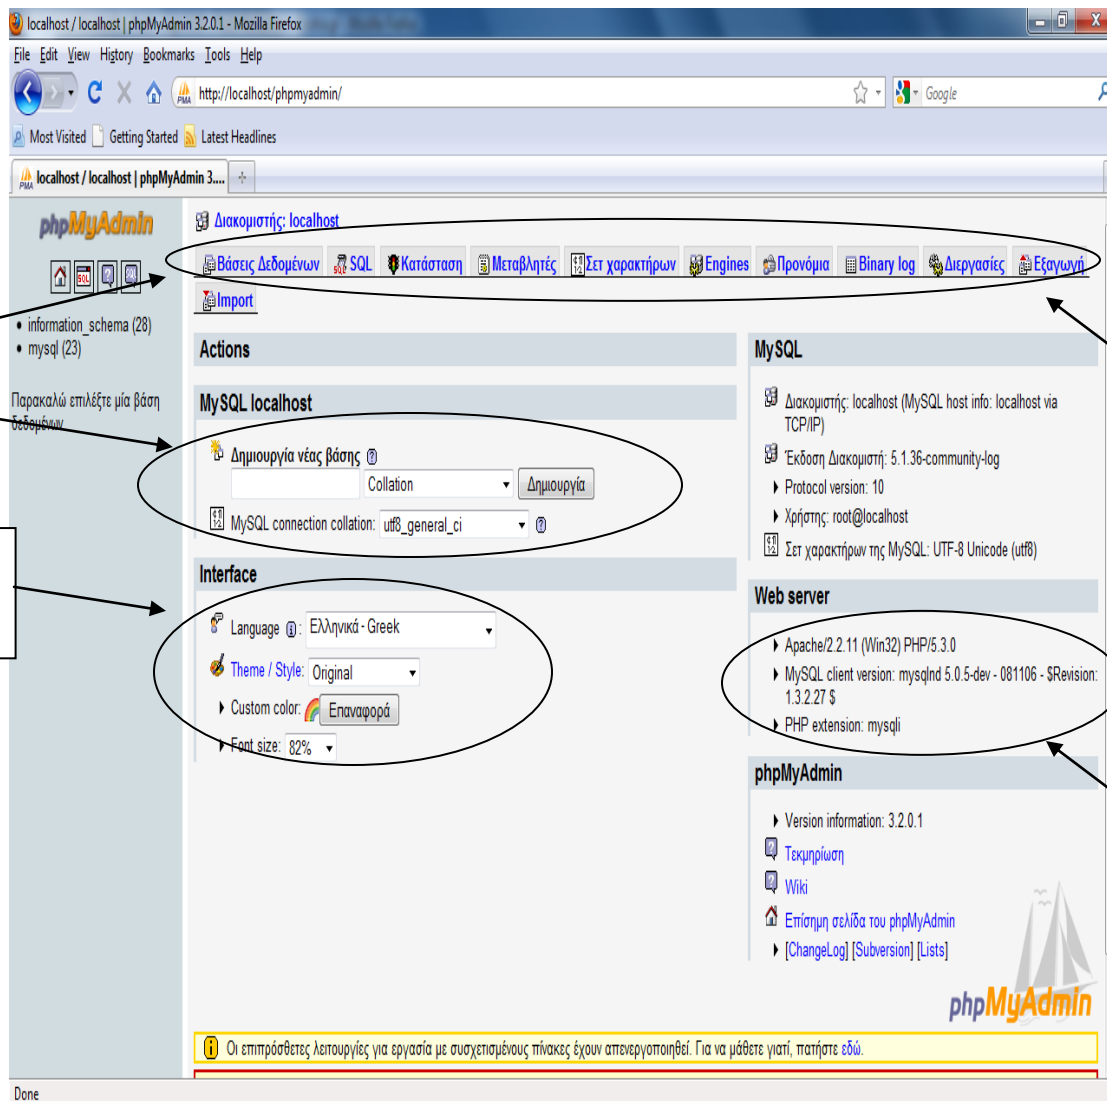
localhost / localhost | phpMyAdmin 3.2.0.1 - Mozilla Firefox

File Edit View History Bookmarks Tools Help

http://localhost/phpmyadmin/

Google

Most Visited Getting Started Latest Headlines

localhost / localhost | phpMyAdmin 3....

phpMyAdmin

information_schema (28)
mysql (23)

Παρακαλώ επιλέξτε μία βάση δεδομένων

Διακομιστής: localhost

Βάσεις Δεδομένων | SQL | Κατάσταση | Μεταβλητές | Σετ χαρακτήρων | Engines | Προνόμια | Binary log | Διεργασίες | Εξαγωγή | Import

Actions

MySQL localhost

Δημιουργία νέας βάσης

Collation | Δημιουργία

MySQL connection collation: utf8_general_ci

Interface

Language: Ελληνικά - Greek

Theme / Style: Original

Custom color: Επαναφορά

Font size: 82%

MySQL

Διακομιστής: localhost (MySQL host info: localhost via TCP/IP)

Έκδοση Διακομιστή: 5.1.36-community-log

Protocol version: 10

Χρήστης: root@localhost

Σετ χαρακτήρων της MySQL: UTF-8 Unicode (utf8)

Web server

Apache/2.2.11 (Win32) PHP/5.3.0

MySQL client version: mysqlnd 5.0.5-dev - 081106 - $Revision: 1.3.2.27 $

PHP extension: mysqli

phpMyAdmin

Version information: 3.2.0.1

Τεκμηρίωση

Wiki

Επίσημη σελίδα του phpMyAdmin

[ChangeLog] [Subversion] [Lists]

phpMyAdmin

Οι επιπρόσθετες λειτουργίες για εργασία με συσχετισμένους πίνακες έχουν απενεργοποιηθεί. Για να μάθετε γιατί, πατήστε εδώ.

Done